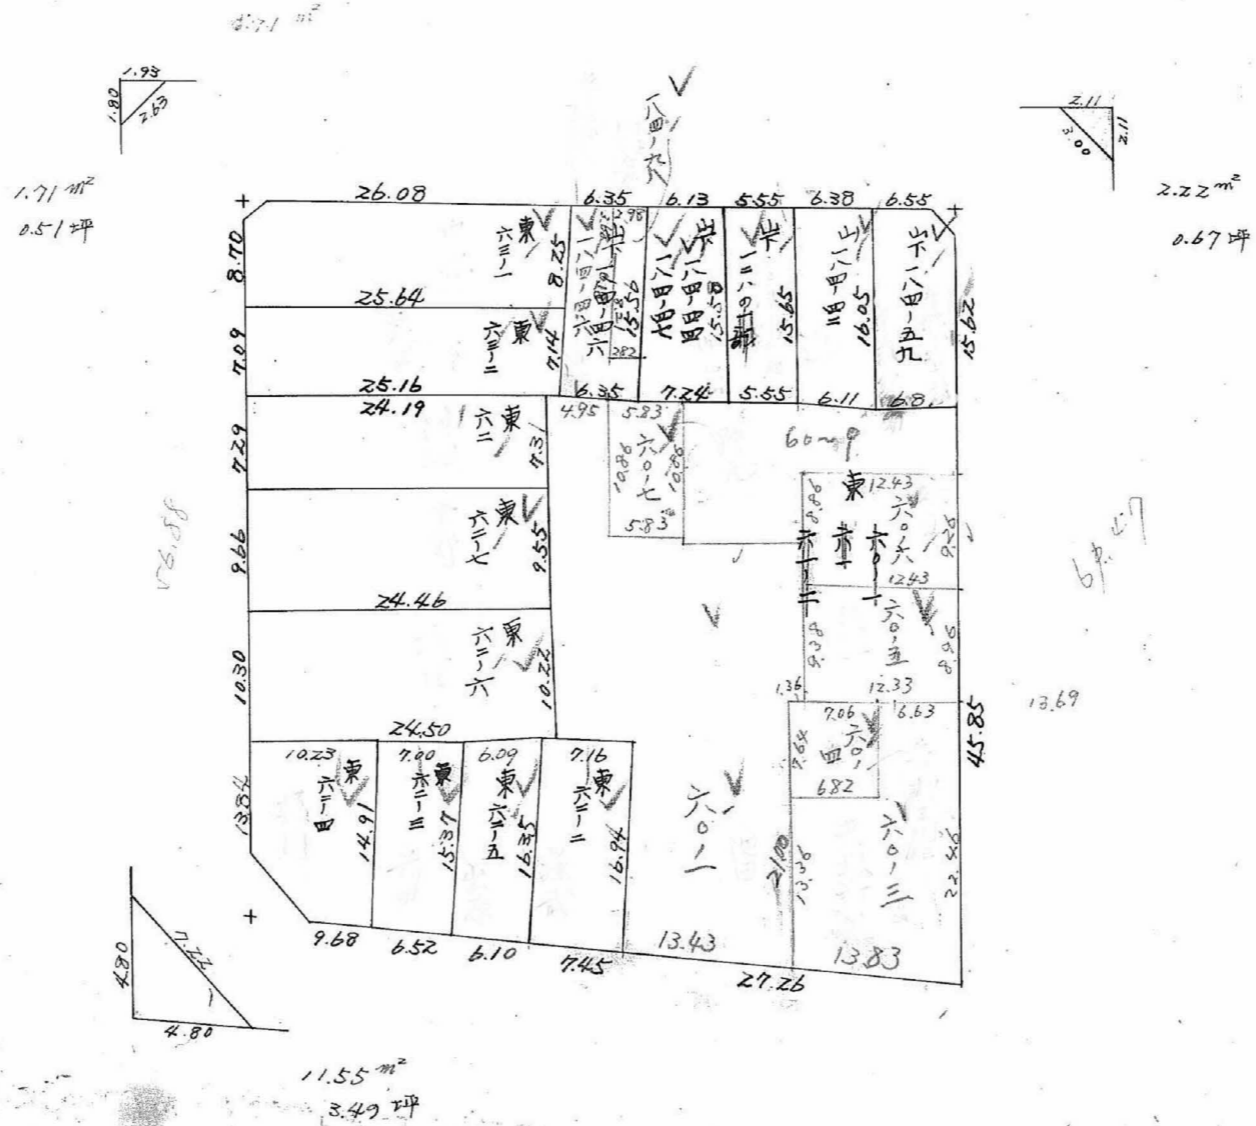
1.93
1.80
2.63

1.71 m²
0.51 坪

2.11
2.11
3.00

2.22 m²
0.67 坪

八四一九

26.08
6.35
6.13
5.55
6.38
6.55

東
六三一
8.70
8.25

25.64
東
六三一二
7.09
7.14

25.16
24.19
6.35
7.24
5.55
6.11
6.81

15.56
15.58
15.65
16.05
15.62

六四一
六四八
六四四
一二八
六四三
一六四一五九

東
六二
7.29
7.31
4.95
5.83
10.86
六〇一七
5.83

60m

東
六三一七
9.66
9.55

24.46

東
六三一六
10.30
10.22

東
12.43
六〇六
12.43
六〇五
12.33
六三一一
六〇一一

24.50
10.23
7.00
6.09
7.16

東
六三一四
14.91
東
六三一三
15.37
東
六三一五
16.35
東
六三一二
16.94

13.34

1.36
7.06
6.63
7.64
六〇四
6.82

45.85
13.69

六〇一
21.00
13.36
六〇一三
22.56

9.68
6.52
6.10
7.45
13.43
13.83
27.26

4.80
7.22
4.80

11.55 m²
3.49 坪